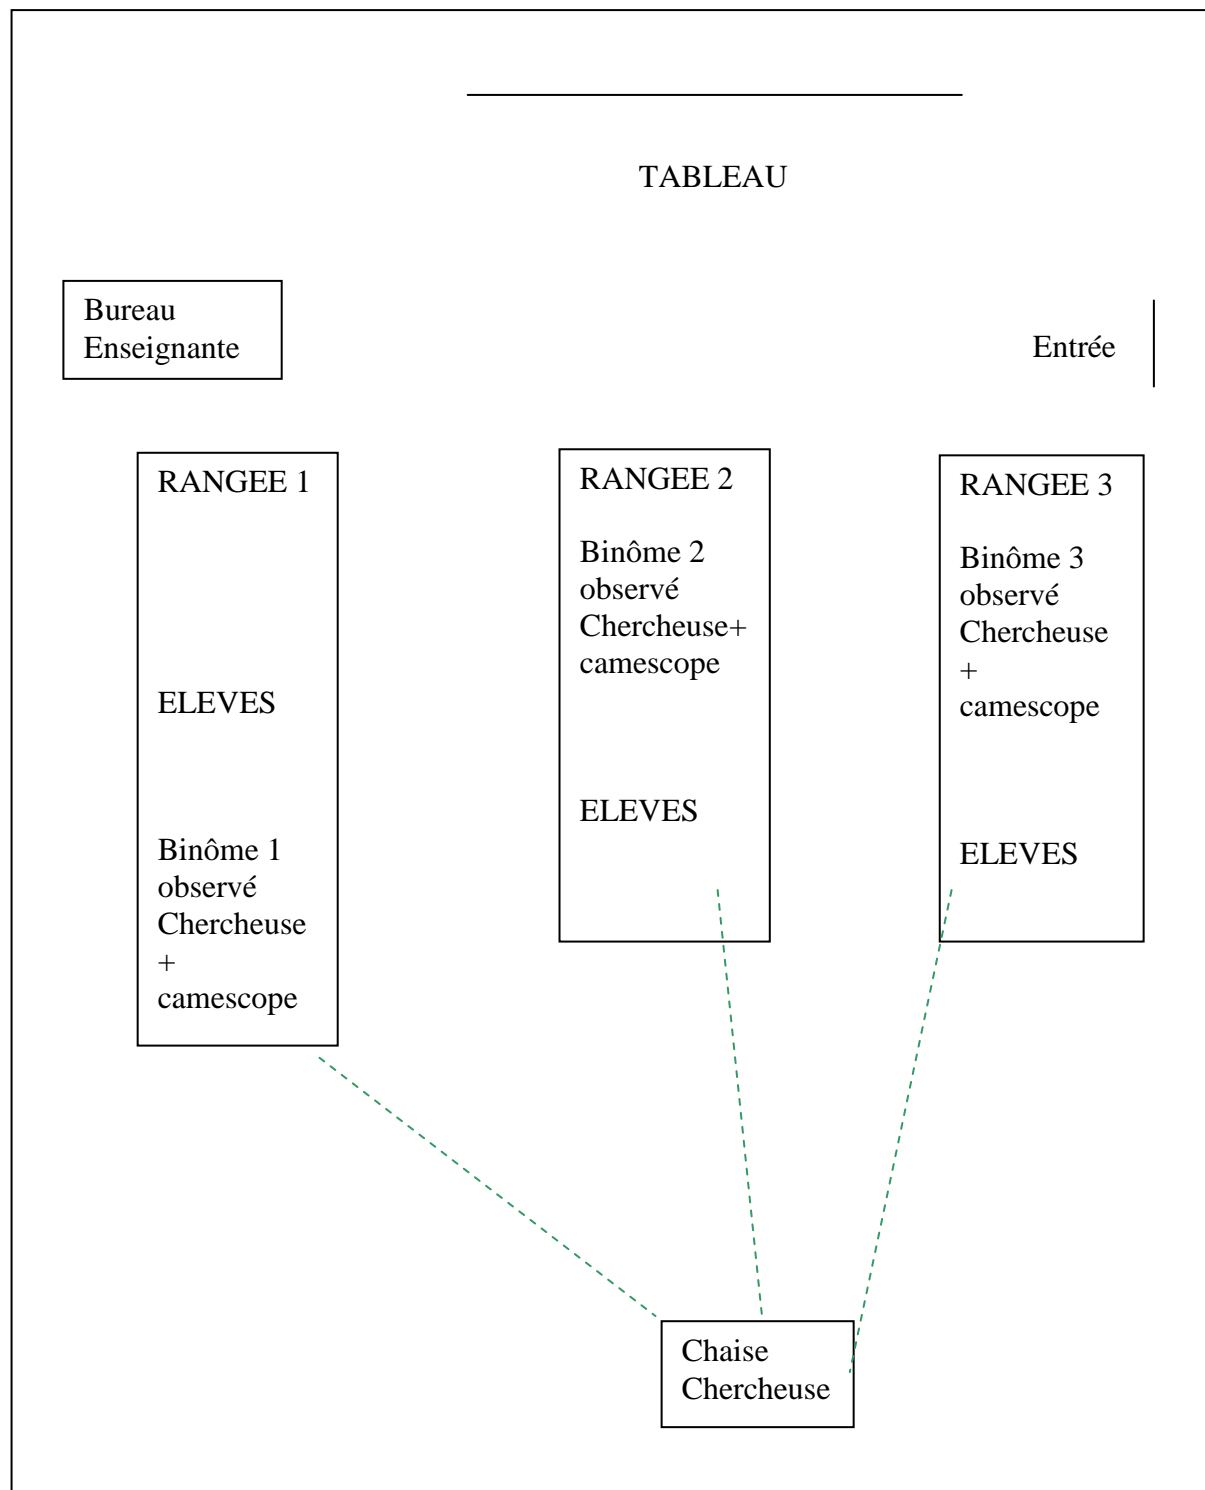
TABLEAU

Bureau Enseignante

Entrée

RANGEE 1

ELEVES

Binôme 1 observé Chercheuse + camescope

RANGEE 2

Binôme 2 observé Chercheuse+ camescope

ELEVES

RANGEE 3

Binôme 3 observé Chercheuse + camescope

ELEVES

Chaise Chercheuse